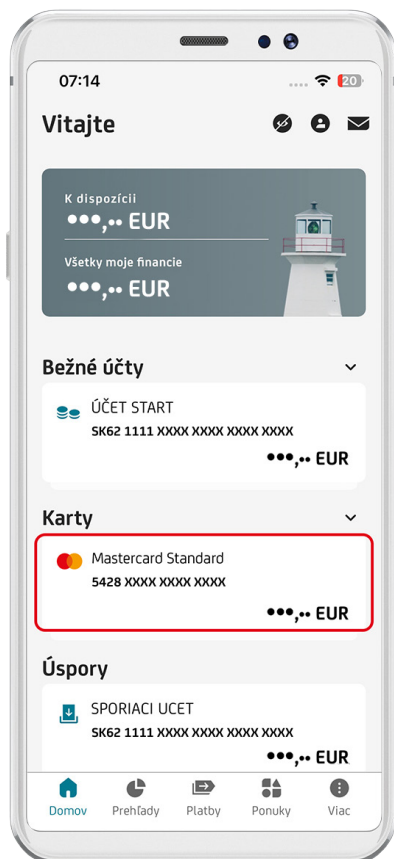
07:14

20

Vitajte

K dispozícii
•••,•• EUR

Všetky moje financie
•••,•• EUR

Bežné účty

ÚČET START
SK62 1111 XXXX XXXX XXXX XXXX
•••,•• EUR

Karty

Mastercard Standard
5428 XXXX XXXX XXXX
•••,•• EUR

Úspory

SPORIACI UCET
SK62 1111 XXXX XXXX XXXX XXXX
•••,•• EUR

Domov Prehľady Platby Ponuky Viac